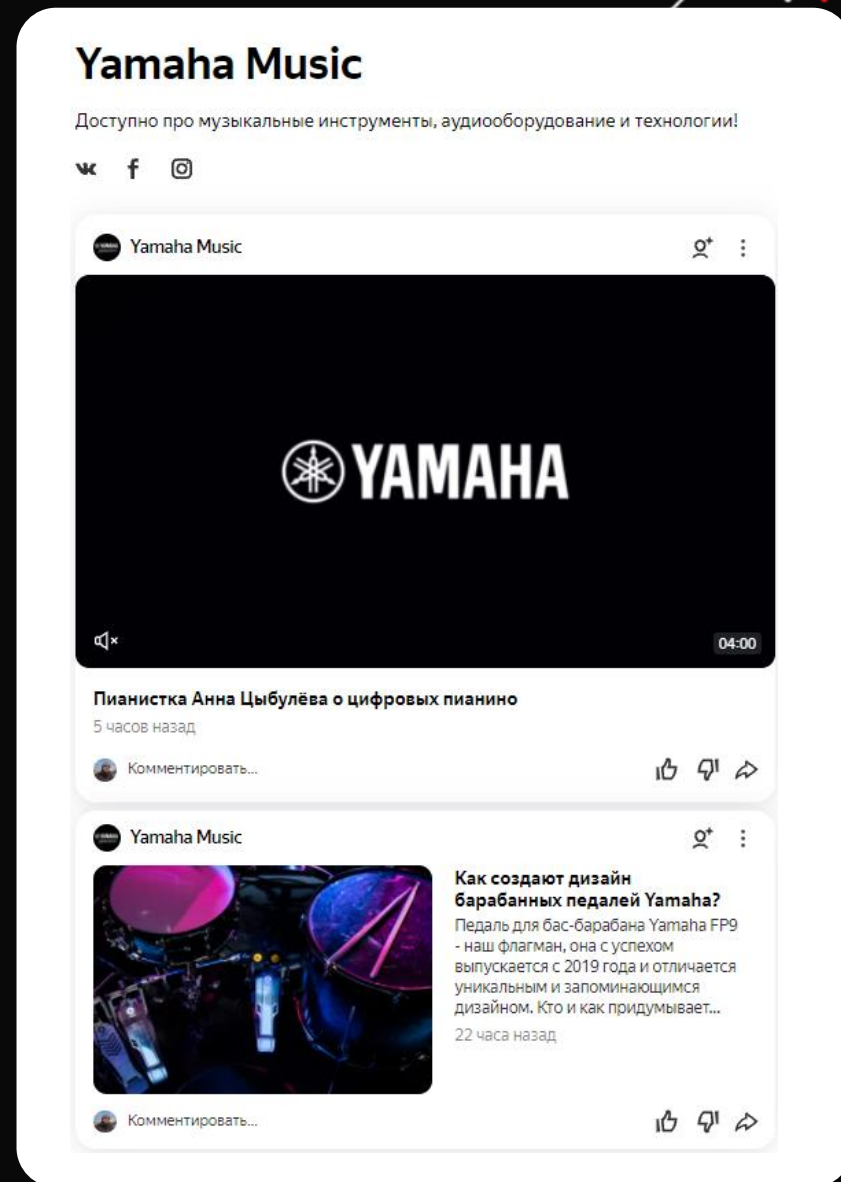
Yamaha Music

Доступно про музыкальные инструменты, аудиооборудование и технологии!

Yamaha Music

YAMAHA

04:00

Пианистка Анна Цыбулёва о цифровых пианино

5 часов назад

Комментировать...

Yamaha Music

Как создают дизайн барабанных педалей Yamaha?

Педаль для бас-барабана Yamaha FP9 - наш флагман, она с успехом выпускается с 2019 года и отличается уникальным и запоминающимся дизайном. Кто и как придумывает...

22 часа назад

Комментировать...